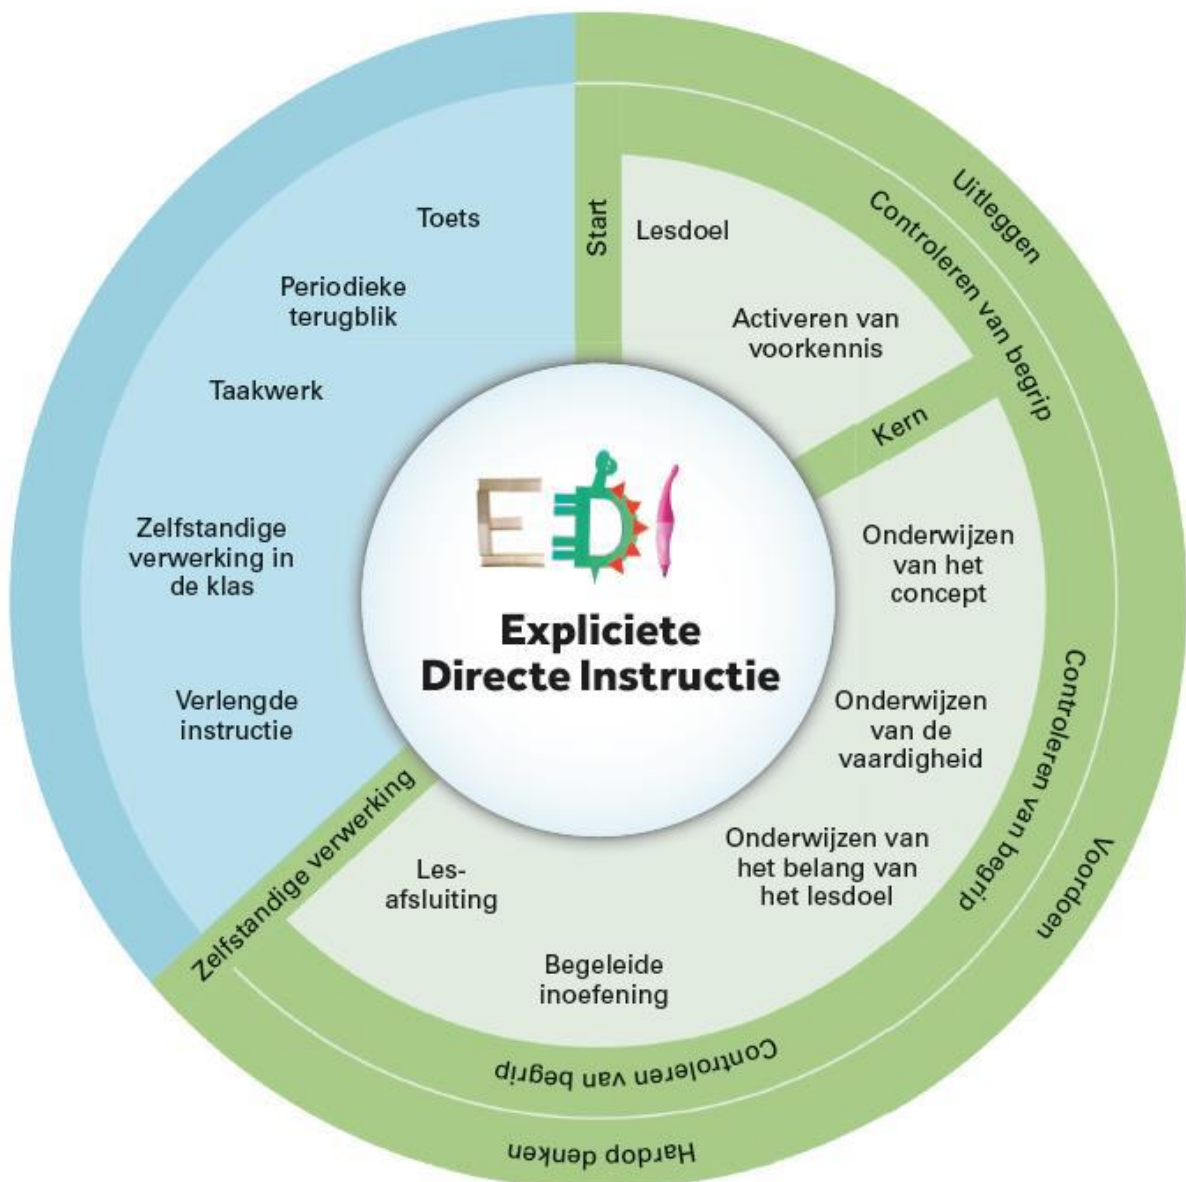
Toets

Periodieke terugblik

Taakwerk

Zelfstandige verwerking in de klas

Verlengde instructie

Start

Lesdoel

Activeren van voorkennis

Kern

Onderwijzen van het concept

Onderwijzen van de vaardigheid

Onderwijzen van het belang van het lesdoel

Begeleide inoefening

Les-afsluiting

Zelfstandige verwerking

EDI

Expliciete Directe Instructie

Uitleggen

Controleren van begrip

Controleren van begrip

Voordoen

Controleren van begrip

Hardop denken